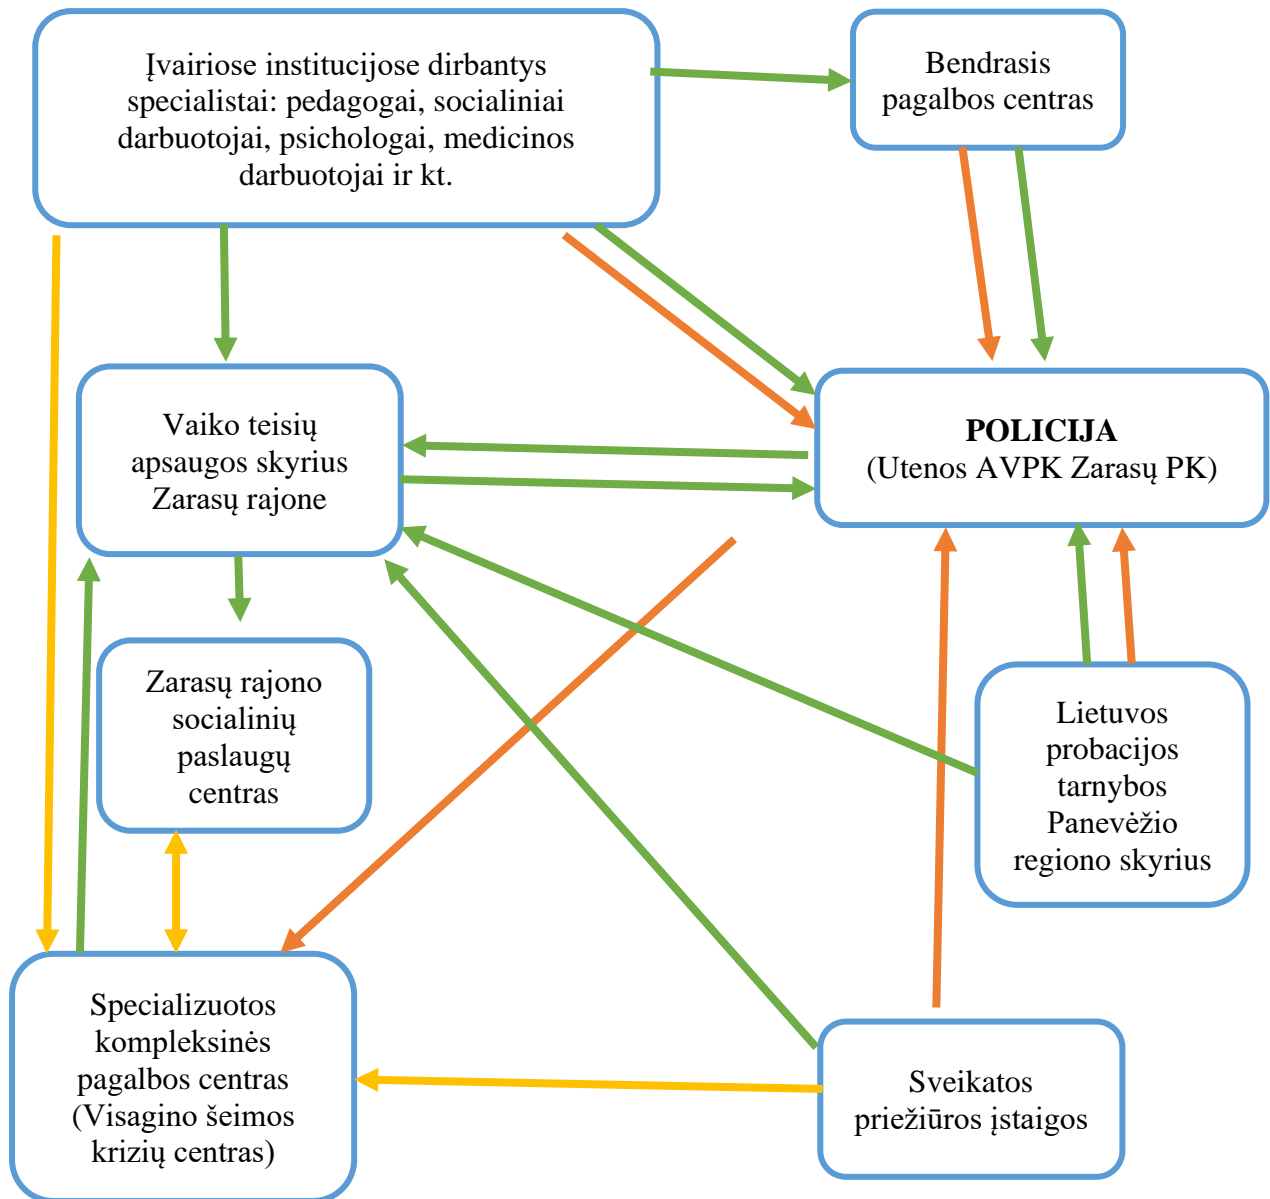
Įvairiose institucijose dirbantys specialistai: pedagogai, socialiniai darbuotojai, psichologai, medicinos darbuotojai ir kt.

Bendrasis pagalbos centras

Vaiko teisių apsaugos skyrius Zarasų rajone

POLICIJA
(Utenos AVPK Zarasų PK)

Zarasų rajono socialinių paslaugų centras

Lietuvos probacijos tarnybos Panevėžio regiono skyrius

Specializuotos kompleksinės pagalbos centras (Visagino šeimos krizių centras)

Sveikatos priežiūros įstaigos